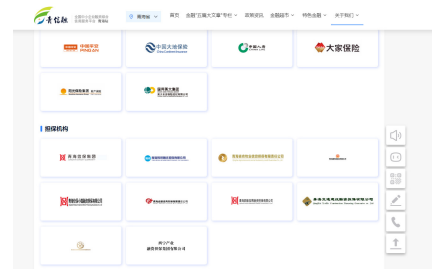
青信融 | 青海省 | 首页 | 金融"五篇大文章"专栏 | 政策资讯 | 金融超市 | 特色金融 | 关于我们

中国平安 PINGAN | 中国太平保险 | 中国人寿 | 大家保险

担保机构

青海省担保集团 | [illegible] | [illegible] | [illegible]

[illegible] | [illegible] | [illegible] | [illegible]

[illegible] | 西宁产投融资担保有限公司